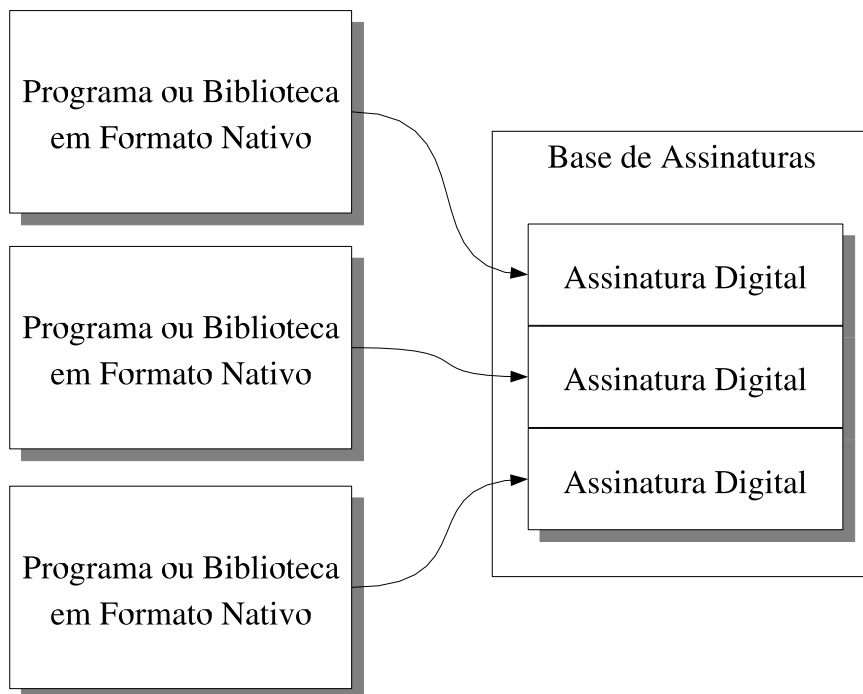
Programa ou Biblioteca em Formato Nativo

Programa ou Biblioteca em Formato Nativo

Programa ou Biblioteca em Formato Nativo

Base de Assinaturas

Assinatura Digital

Assinatura Digital

Assinatura Digital